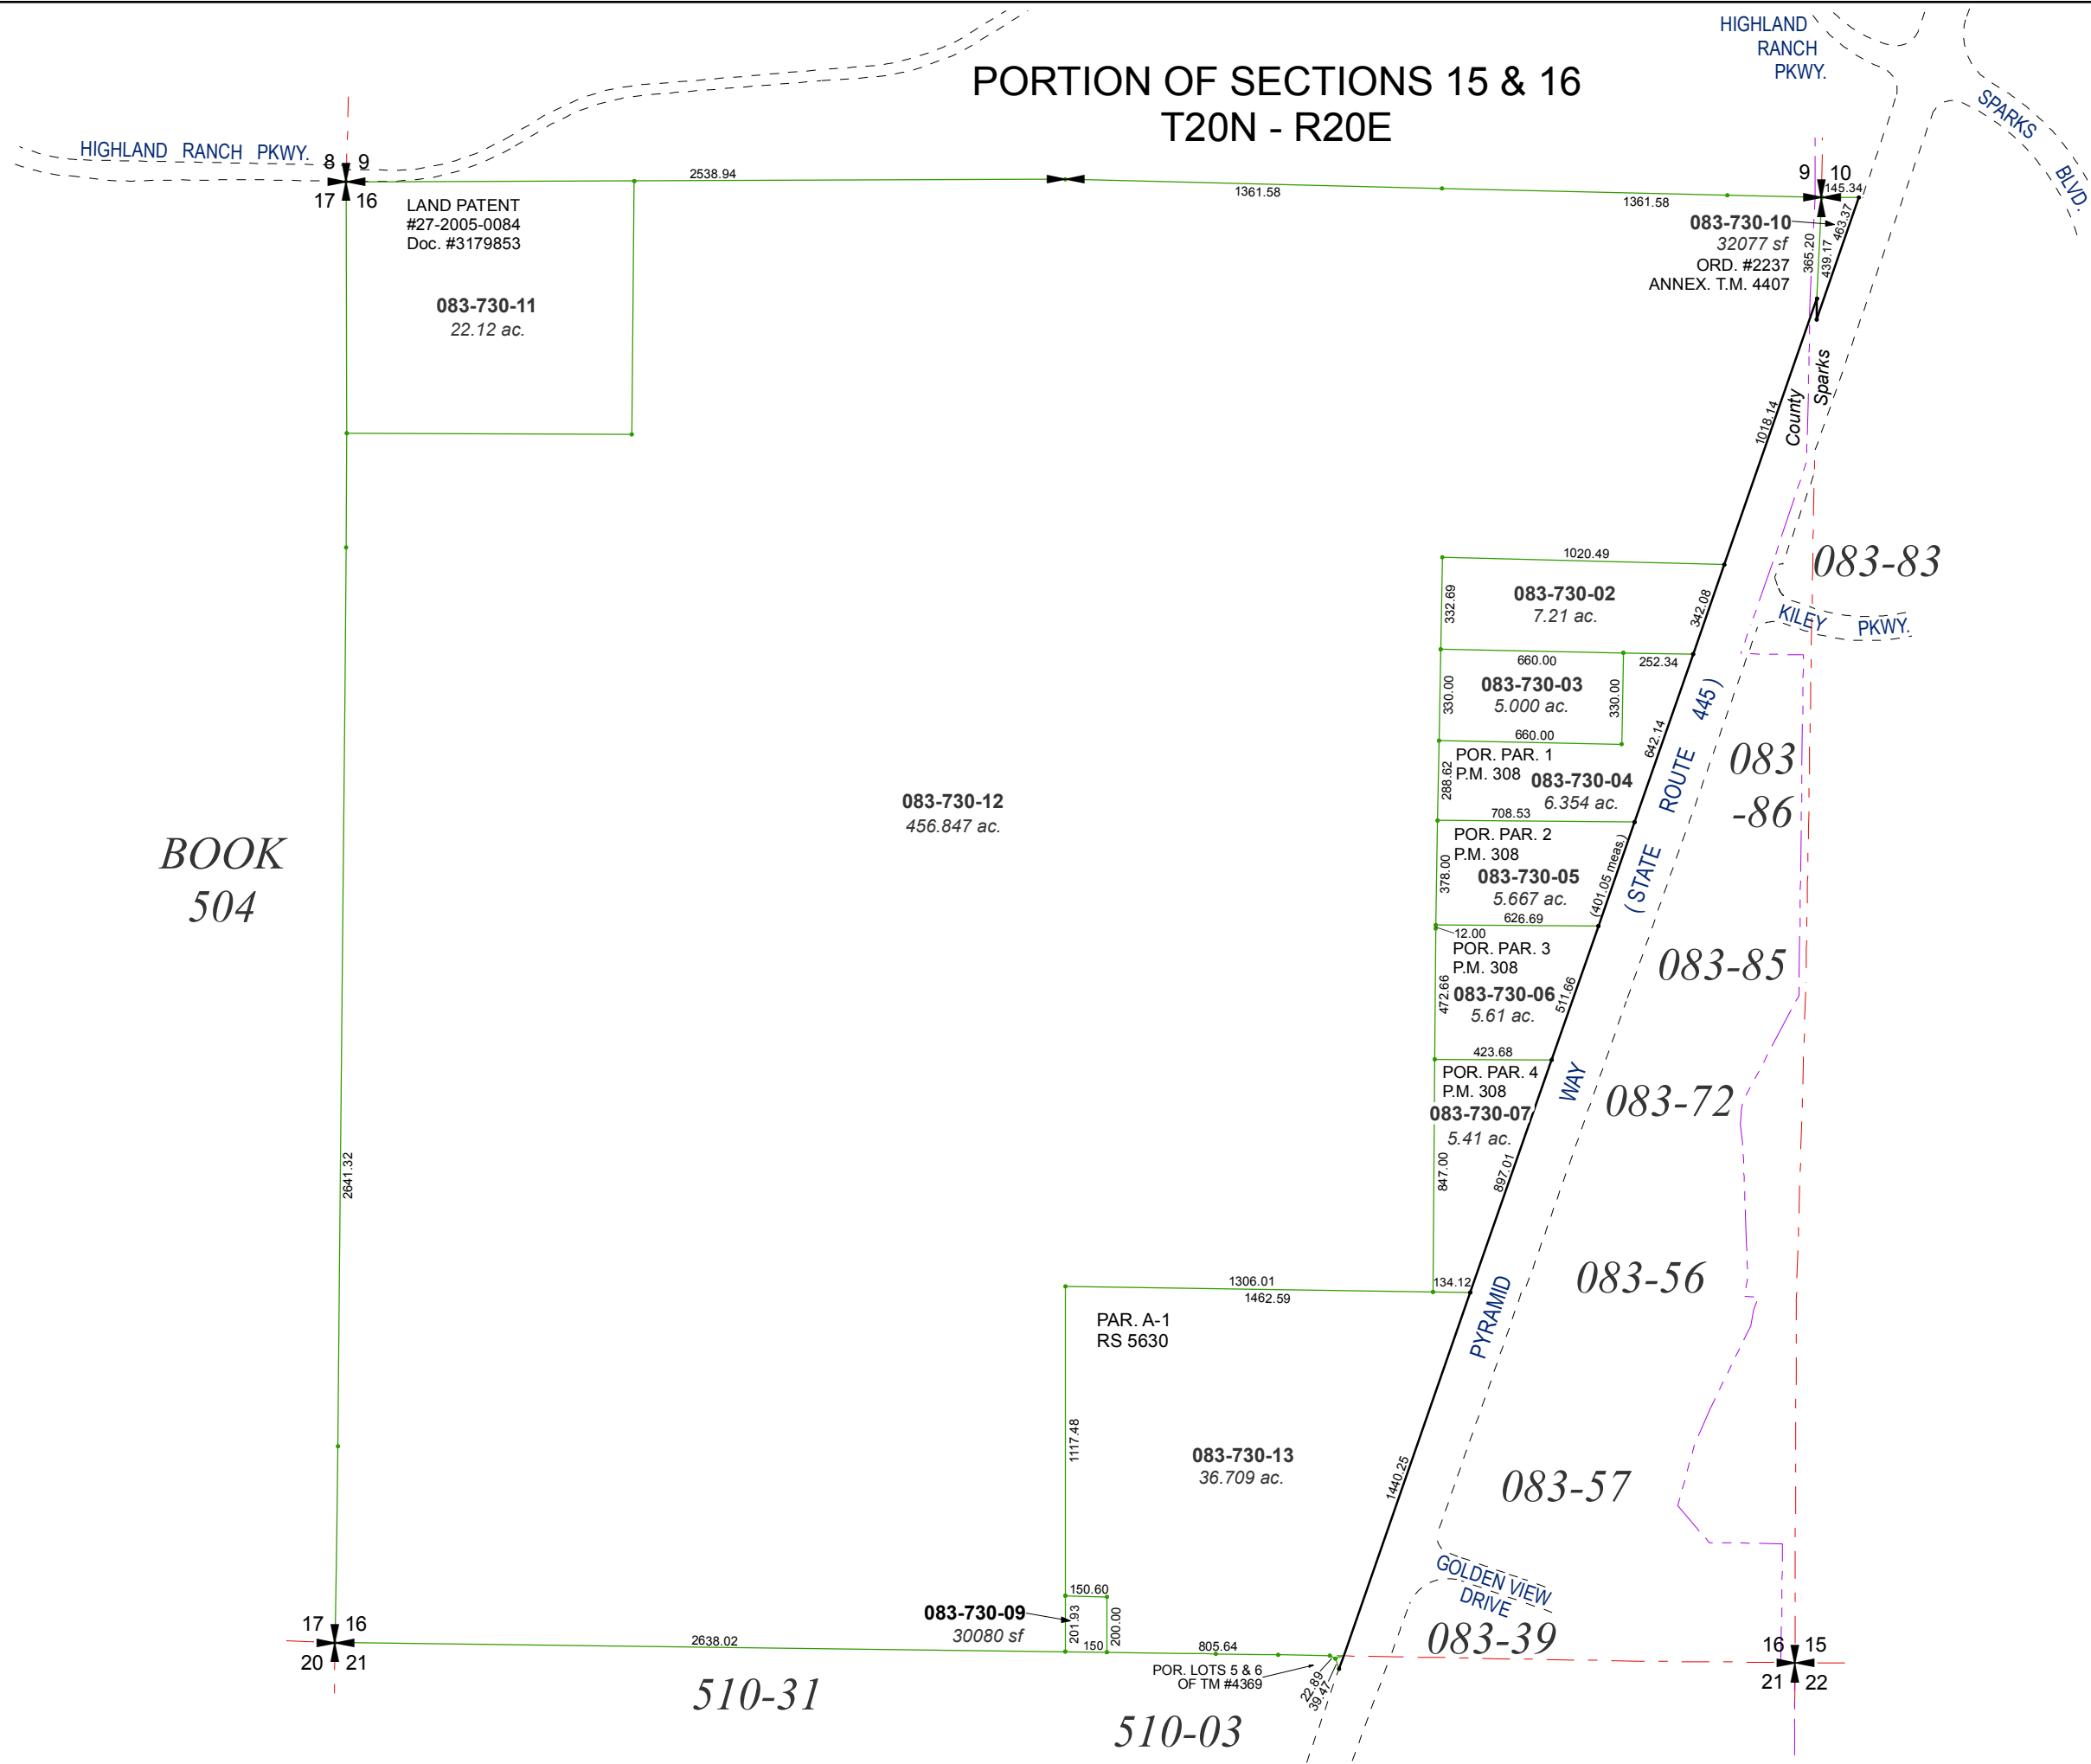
PORTION OF SECTIONS 15 & 16
T20N - R20E

HIGHLAND RANCH PKWY.

HIGHLAND RANCH PKWY.

SPARKS BLVD.

8 9
17 16

9 10

2538.94

1361.58

1361.58

145.34

LAND PATENT
#27-2005-0084
Doc. #3179853

083-730-11
22.12 ac.

083-730-10
32077 sf
ORD. #2237
ANNEX. T.M. 4407

365.20
439.17
463.37

1018.14

County
Sparks

083-83

KILEY PKWY.

1020.49

083-730-02
7.21 ac.

332.69
342.08

660.00
252.34

083-730-03
5.000 ac.

330.00
330.00
660.00

POR. PAR. 1
P.M. 308
083-730-04
6.354 ac.

288.62
642.14
708.53

POR. PAR. 2
P.M. 308
083-730-05
5.667 ac.

378.00
(401.05 meas.)
626.69
12.00

POR. PAR. 3
P.M. 308
083-730-06
5.61 ac.

472.66
511.66
423.68

POR. PAR. 4
P.M. 308
083-730-07
5.41 ac.

847.00
897.01

( STATE ROUTE 445 )

083
-86

083-85

083-72

WAY

PYRAMID

083-56

083-730-12
456.847 ac.

BOOK
504

2641.32

1306.01
1462.59
134.12

PAR. A-1
RS 5630

1117.48

083-730-13
36.709 ac.

1440.25

083-57

GOLDEN VIEW DRIVE

083-39

150.60

083-730-09
30080 sf

201.93
150
200.00

805.64

POR. LOTS 5 & 6
OF TM #4369

22.89
39.47

17 16
20 21

2638.02

16 15
21 22

510-31

510-03